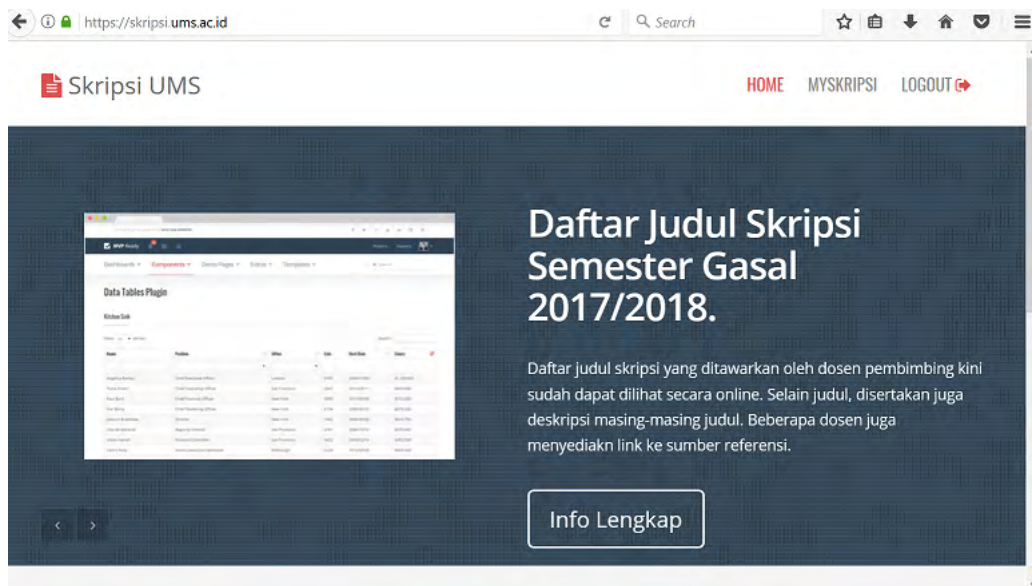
https://skripsi.ums.ac.id

Search

Skripsi UMS

HOME MYSKRIPSI LOGOUT

Dashboards Components Demo Pages Extras Templates

Data Tables Plugin

Kitchen Sink

Daftar Judul Skripsi Semester Gasal 2017/2018.

Daftar judul skripsi yang ditawarkan oleh dosen pembimbing kini sudah dapat dilihat secara online. Selain judul, disertakan juga deskripsi masing-masing judul. Beberapa dosen juga menyediakn link ke sumber referensi.

Info Lengkap